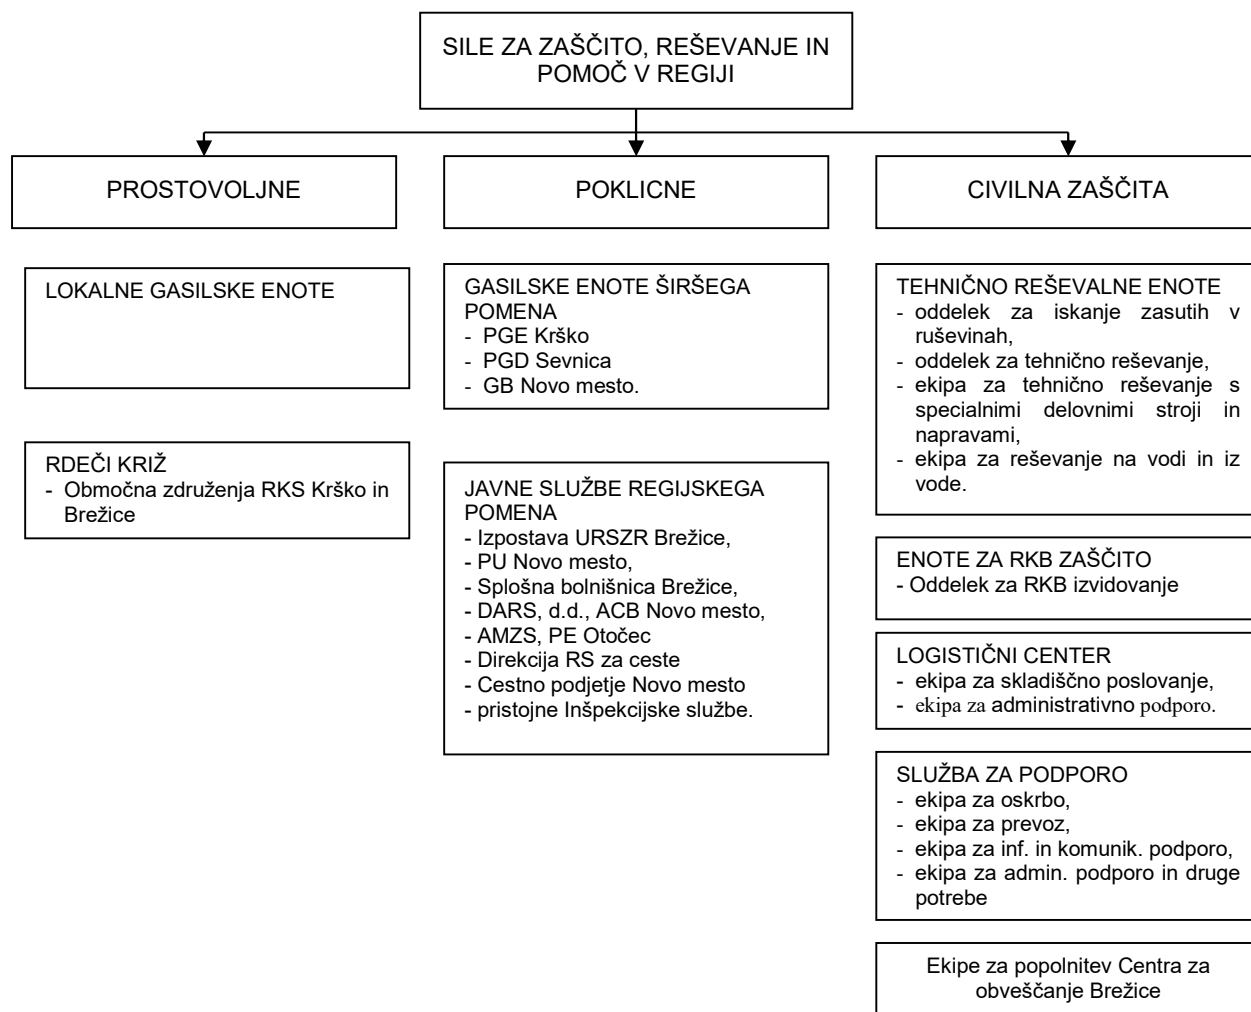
SILE ZA ZAŠČITO, REŠEVANJE IN POMOČ V REGIJI

PROSTOVOLJNE

POKLICNE

CIVILNA ZAŠČITA

LOKALNE GASILSKE ENOTE

RDEČI KRIŽ
- Območna združenja RKS Krško in Brežice

GASILSKE ENOTE ŠIRŠEGA POMENA
- PGE Krško
- PGD Sevnica
- GB Novo mesto.

JAVNE SLUŽBE REGIJSKEGA POMENA
- Izpostava URSZR Brežice,
- PU Novo mesto,
- Splošna bolnišnica Brežice,
- DARS, d.d., ACB Novo mesto,
- AMZS, PE Otočec
- Direkcija RS za ceste
- Cestno podjetje Novo mesto
- pristojne Inšpekcijske službe.

TEHNIČNO REŠEVALNE ENOTE
- oddelek za iskanje zasutih v ruševinah,
- oddelek za tehnično reševanje,
- ekipa za tehnično reševanje s specialnimi delovnimi stroji in napravami,
- ekipa za reševanje na vodi in iz vode.

ENOTE ZA RKB ZAŠČITO
- Oddelek za RKB izvidovanje

LOGISTIČNI CENTER
- ekipa za skladiščno poslovanje,
- ekipa za administrativno podporo.

SLUŽBA ZA PODPORO
- ekipa za oskrbo,
- ekipa za prevoz,
- ekipa za inf. in komunik. podporo,
- ekipa za admin. podporo in druge potrebe

Ekipe za popolnitev Centra za obveščanje Brežice